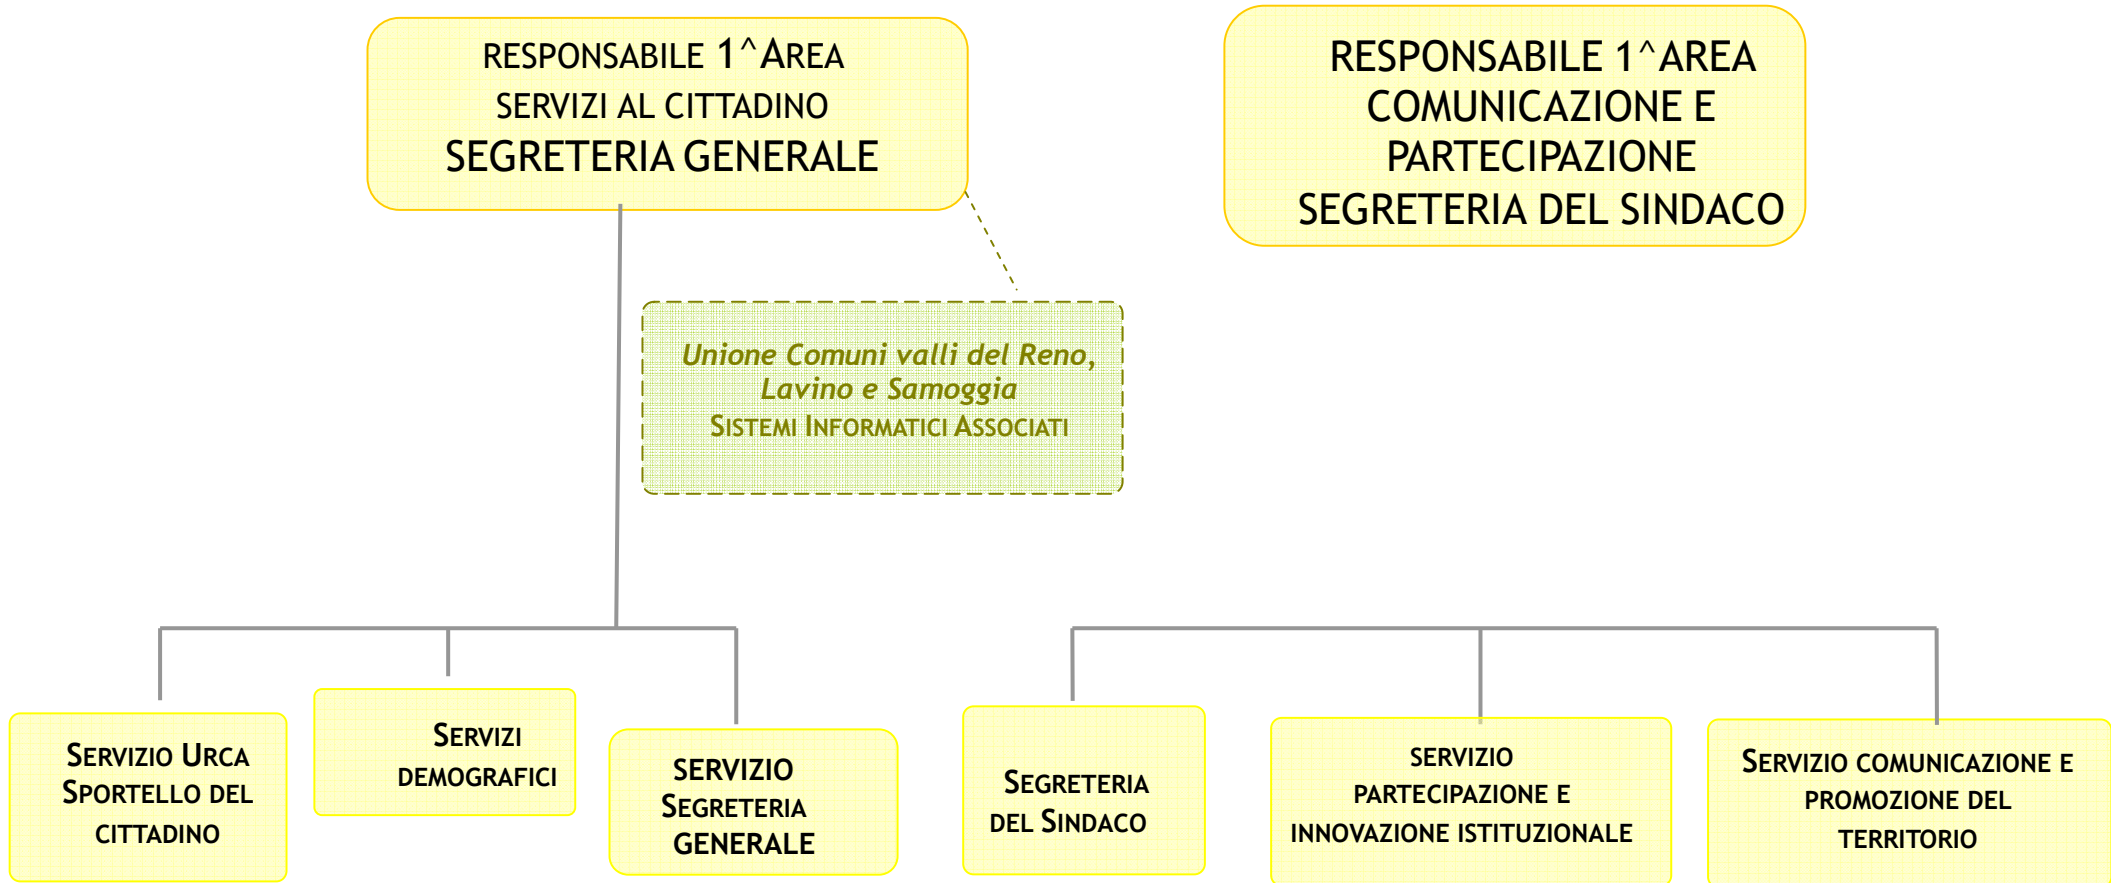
RESPONSABILE 1^AREA
SERVIZI AL CITTADINO
SEGRETERIA GENERALE

RESPONSABILE 1^AREA
COMUNICAZIONE E PARTECIPAZIONE
SEGRETERIA DEL SINDACO

Unione Comuni valli del Reno, Lavino e Samoggia
SISTEMI INFORMATICI ASSOCIATI

SERVIZIO URCA SPORTELLO DEL CITTADINO

SERVIZI DEMOGRAFICI

SERVIZIO SEGRETERIA GENERALE

SEGRETERIA DEL SINDACO

SERVIZIO PARTECIPAZIONE E INNOVAZIONE ISTITUZIONALE

SERVIZIO COMUNICAZIONE E PROMOZIONE DEL TERRITORIO